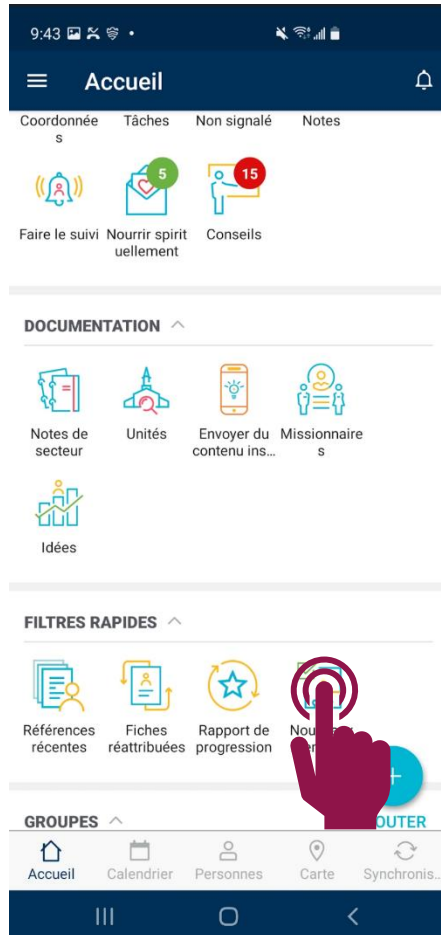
9:43

Accueil

Coordonnées Tâches Non signalé Notes

5 15

Faire le suivi Nourrir spirituellement Conseils

DOCUMENTATION

Notes de secteur Unités Envoyer du contenu ins... Missionnaires

Idées

FILTRES RAPIDES

Références récentes Fiches réattribuées Rapport de progression Nou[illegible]

+

GROUPES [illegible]OUTER

Accueil Calendrier Personnes Carte Synchronis...